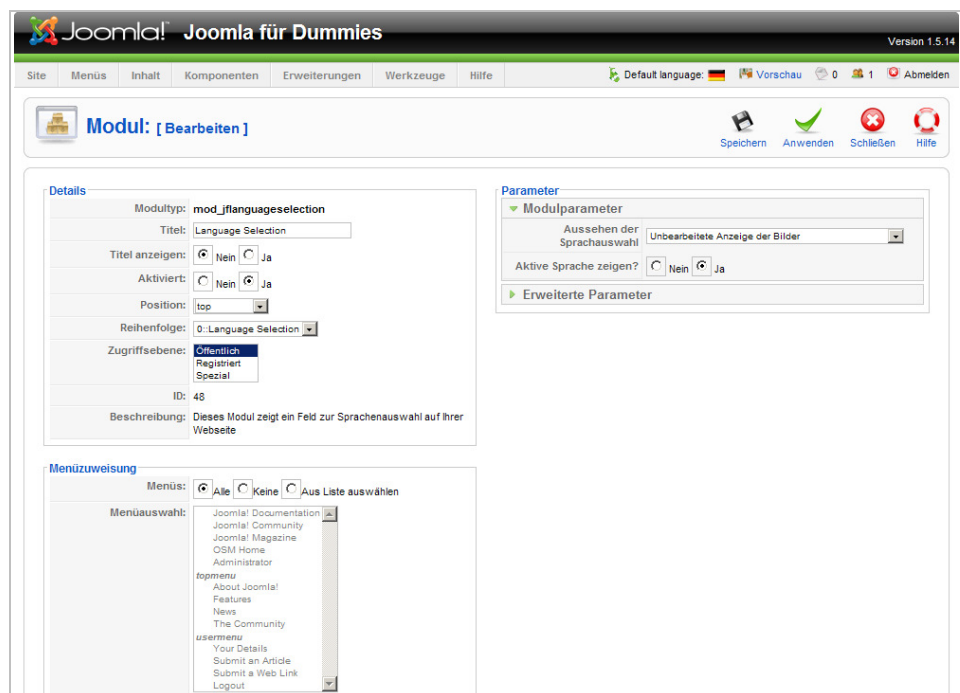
Joomla! Joomla für Dummies

Version 1.5.14

Site | Menüs | Inhalt | Komponenten | Erweiterungen | Werkzeuge | Hilfe

Default language: Vorschau 0 1 Abmelden

Modul: [ Bearbeiten ]

Speichern Anwenden Schließen Hilfe

Details

| | |
|---|---|
| Modultyp: | mod_jflanguageselection |
| Titel: | Language Selection |
| Titel anzeigen: | Nein Ja |
| Aktiviert: | Nein Ja |
| Position: | top |
| Reihenfolge: | 0::Language Selection |
| Zugriffsebene: | Öffentlich Registriert Spezial |
| ID: | 48 |
| Beschreibung: | Dieses Modul zeigt ein Feld zur Sprachenauswahl auf Ihrer Webseite |

Menüzuweisung

| | |
|---|---|
| Menüs: | Alle Keine Aus Liste auswählen |
| Menüauswahl: | Joomla! Documentation Joomla! Community Joomla! Magazine OSM Home Administrator topmenu About Joomla! Features News The Community usermenu Your Details Submit an Article Submit a Web Link Logout |

Parameter

Modulparameter

| | |
|---|---|
| Aussehen der Sprachauswahl | Unbearbeitete Anzeige der Bilder |
| Aktive Sprache zeigen? | Nein Ja |

Erweiterte Parameter